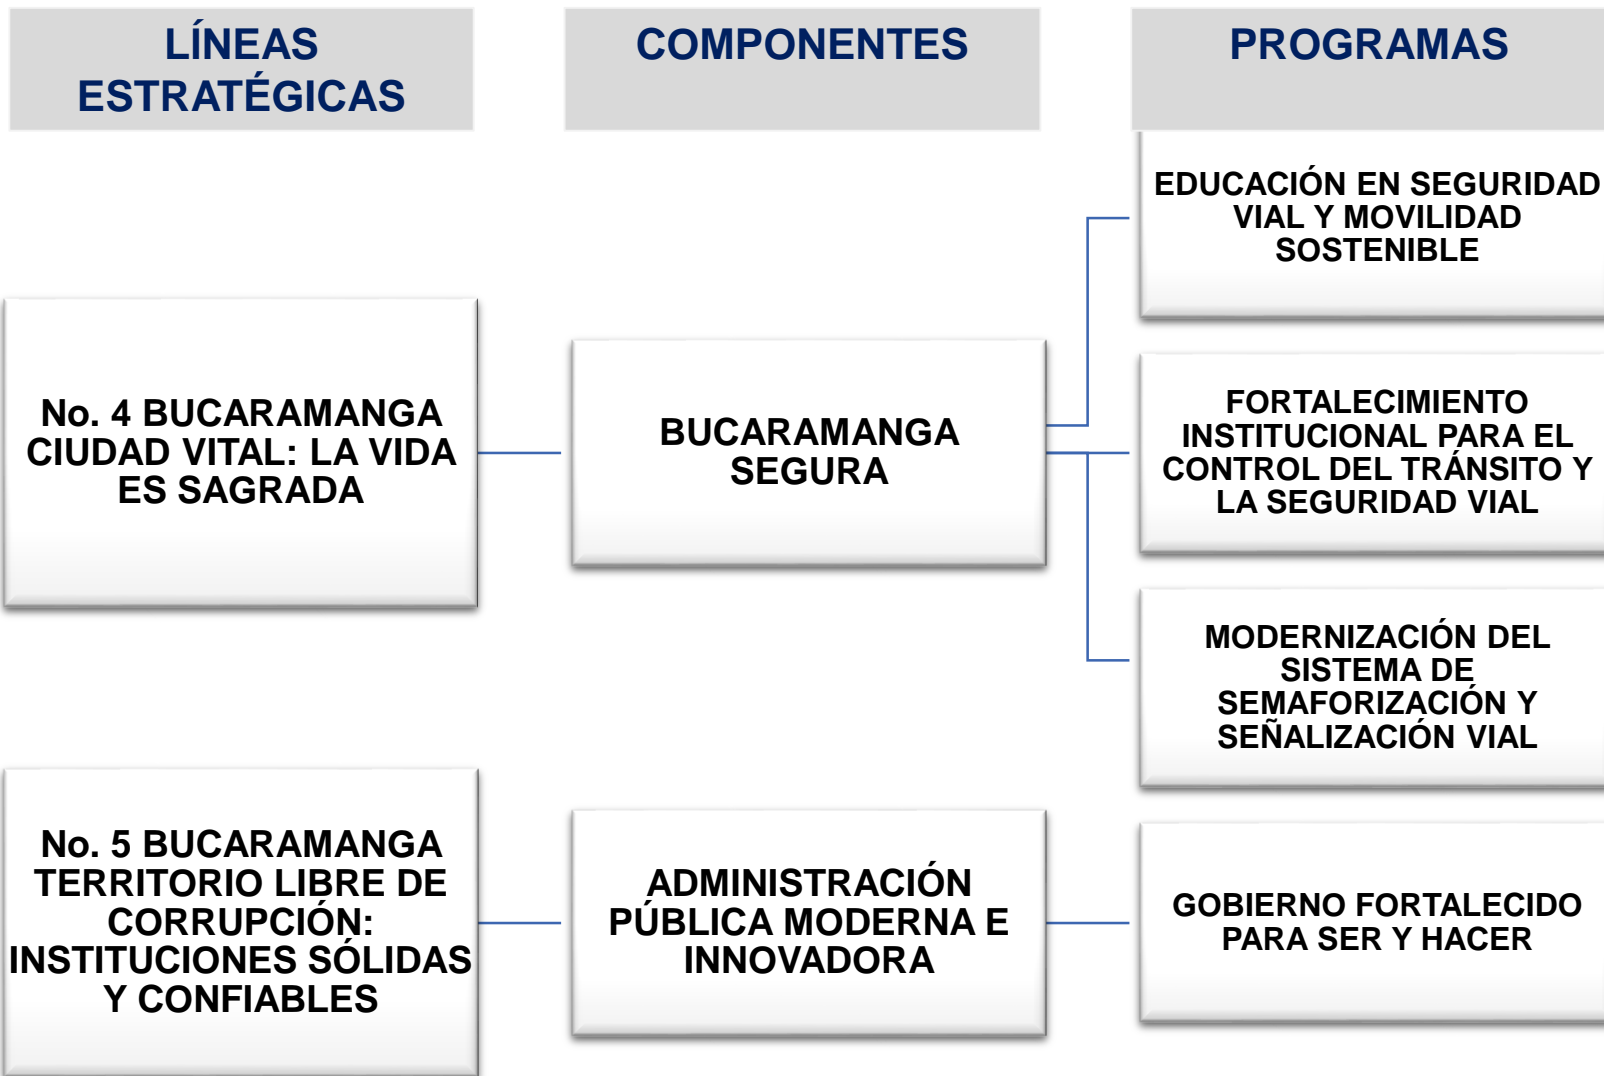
LÍNEAS ESTRATÉGICAS

COMPONENTES

PROGRAMAS

No. 4 BUCARAMANGA CIUDAD VITAL: LA VIDA ES SAGRADA

BUCARAMANGA SEGURA

EDUCACIÓN EN SEGURIDAD VIAL Y MOVILIDAD SOSTENIBLE

FORTALECIMIENTO INSTITUCIONAL PARA EL CONTROL DEL TRÁNSITO Y LA SEGURIDAD VIAL

MODERNIZACIÓN DEL SISTEMA DE SEMAFORIZACIÓN Y SEÑALIZACIÓN VIAL

No. 5 BUCARAMANGA TERRITORIO LIBRE DE CORRUPCIÓN: INSTITUCIONES SÓLIDAS Y CONFIABLES

ADMINISTRACIÓN PÚBLICA MODERNA E INNOVADORA

GOBIERNO FORTALECIDO PARA SER Y HACER